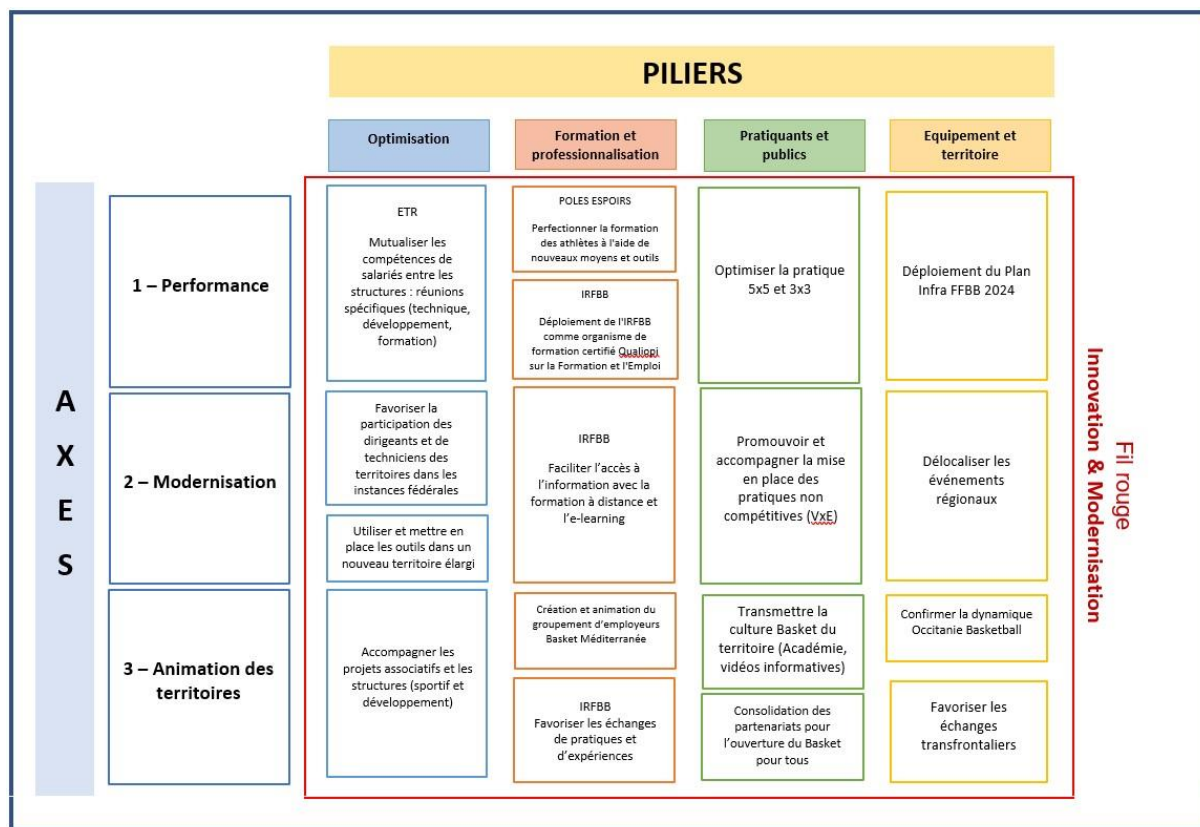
PILIERS

| | Optimisation | Formation et professionnalisation | Pratiquants et publics | Equipement et territoire |
|---|---|---|---|---|
| 1 – Performance | ETR Mutualiser les compétences de salariés entre les structures : réunions spécifiques (technique, développement, formation) | POLES ESPOIRS Perfectionner la formation des athlètes à l'aide de nouveaux moyens et outils<br>IRFBB Déploiement de l'IRFBB comme organisme de formation certifié Qualiopi sur la Formation et l'Emploi | Optimiser la pratique 5x5 et 3x3 | Déploiement du Plan Infra FFBB 2024 |
| 2 – Modernisation | Favoriser la participation des dirigeants et de techniciens des territoires dans les instances fédérales<br>Utiliser et mettre en place les outils dans un nouveau territoire élargi | IRFBB Faciliter l'accès à l'information avec la formation à distance et l'e-learning | Promouvoir et accompagner la mise en place des pratiques non compétitives (VxE) | Délocaliser les événements régionaux |
| 3 – Animation des territoires | Accompagner les projets associatifs et les structures (sportif et développement) | Création et animation du groupement d'employeurs Basket Méditerranée<br>IRFBB Favoriser les échanges de pratiques et d'expériences | Transmettre la culture Basket du territoire (Académie, vidéos informatives)<br>Consolidation des partenariats pour l'ouverture du Basket pour tous | Confirmer la dynamique Occitanie Basketball<br>Favoriser les échanges transfrontaliers |

AXES

Fil rouge
Innovation & Modernisation